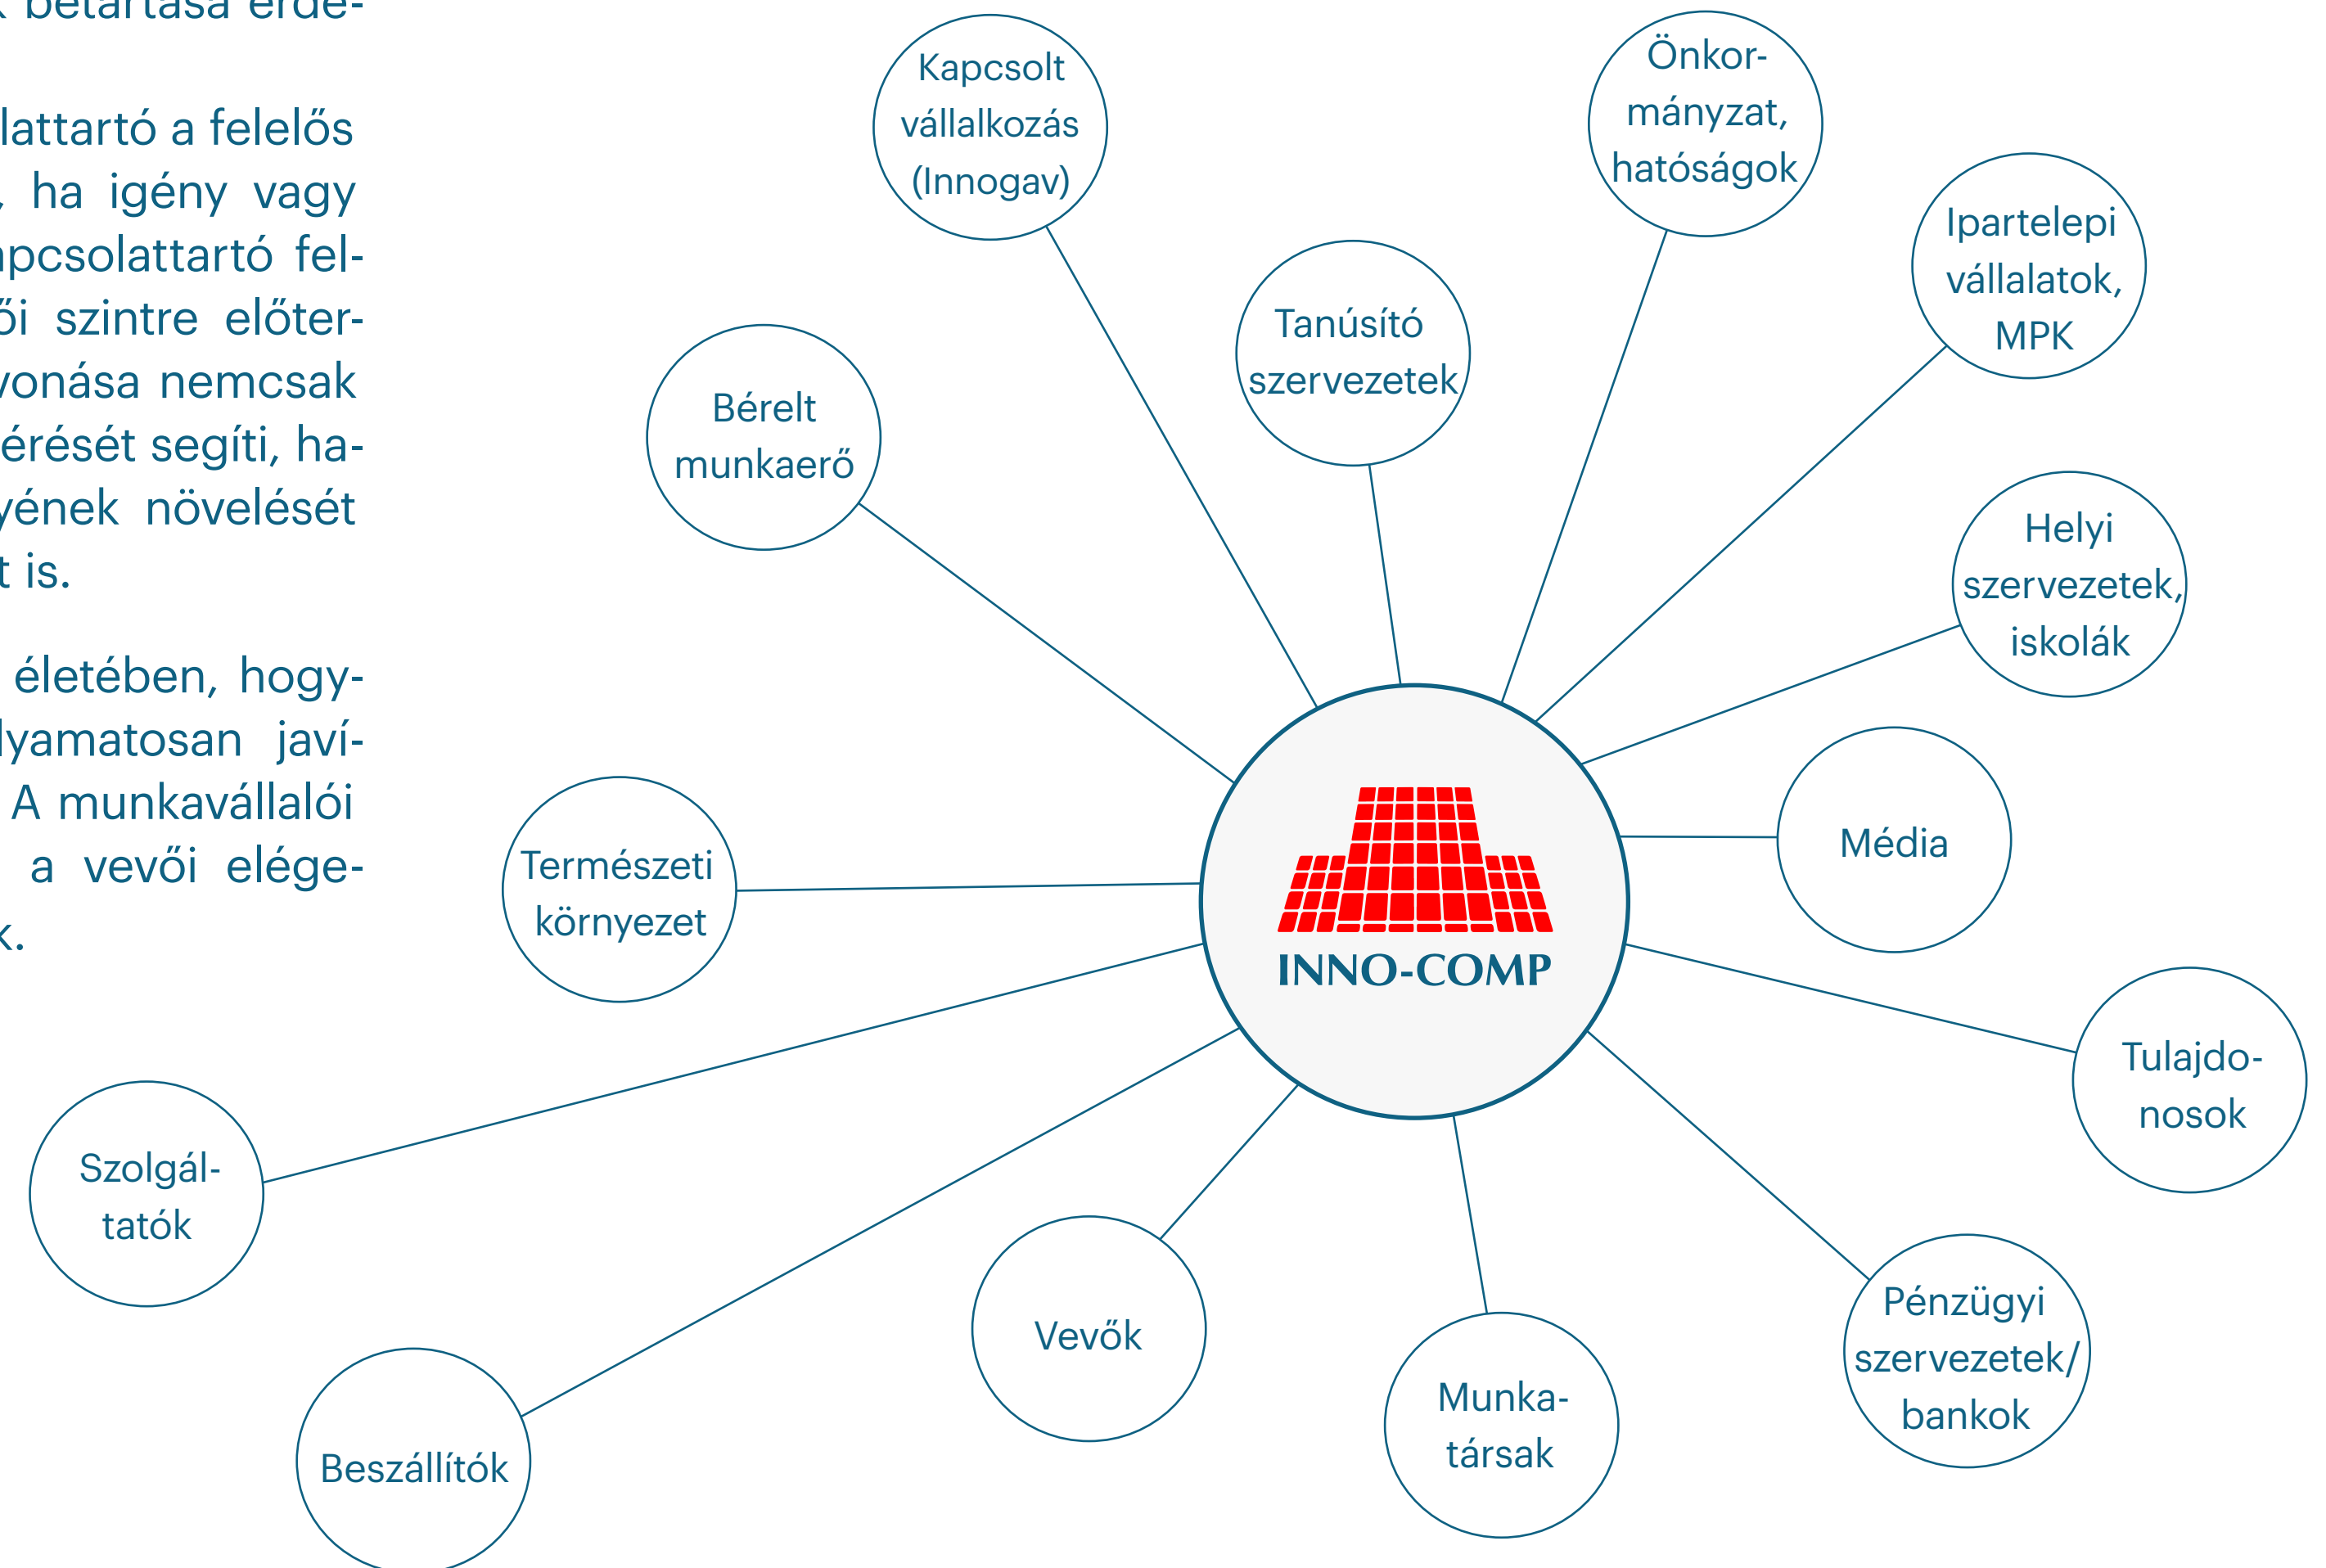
k betartása érde-

lattartó a felelős , ha igény vagy pcsolattartó fel- ői szintre előter- vonása nemcsak érését segíti, ha- yének növelését t is.

életében, hogy- lyamatosan javí- A munkavállalói a vevői elége- k.

Kapcsolt vállalkozás (Innogav)

Önkor-mányzat, hatóságok

Ipartelepi vállalatok, MPK

Tanúsító szervezetek

Bérelt munkaerő

Helyi szervezetek, iskolák

Média

Természeti környezet

INNO-COMP

Tulajdo-nosok

Szolgál-tatók

Vevők

Pénzügyi szervezetek/ bankok

Munka-társak

Beszállítók